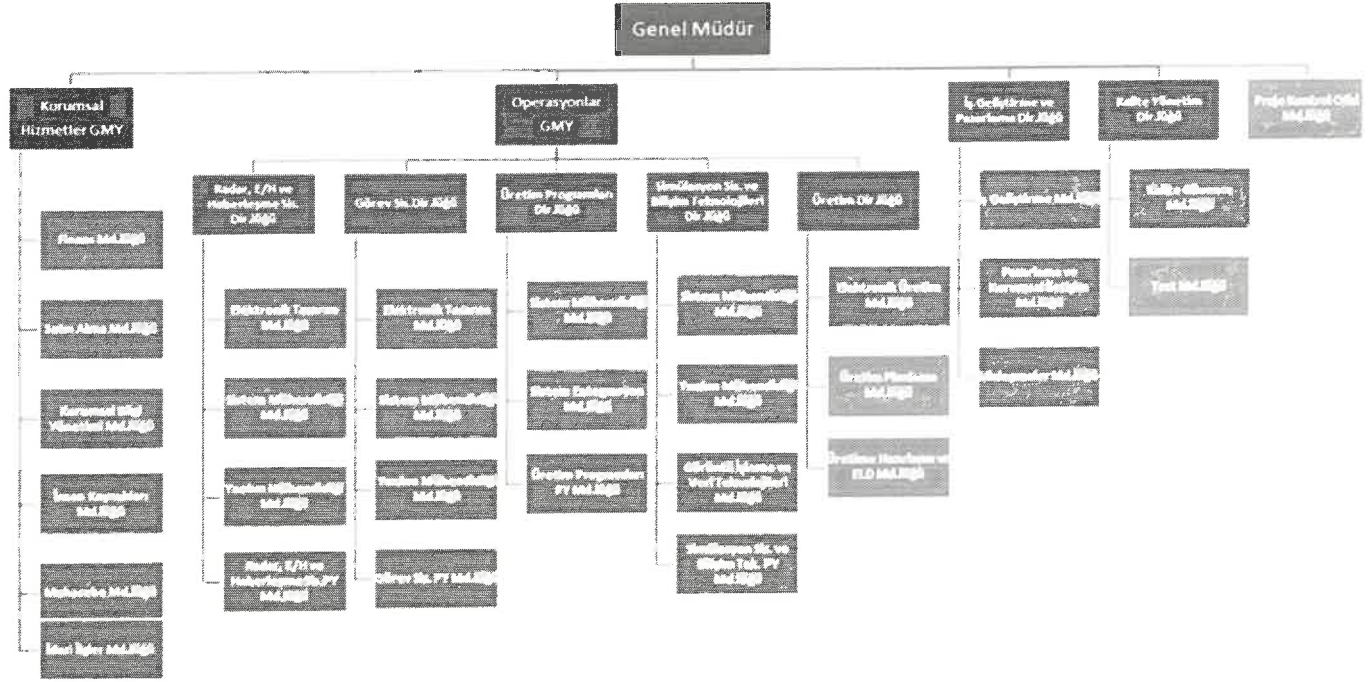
Genel Müdür

Kurumsal Hizmetler GMY

Finans Md.lüğü

Satın Alma Md.lüğü

Kurumsal Bilgi Yönetimi Md.lüğü

İnsan Kaynakları Md.lüğü

Muhasebe Md.lüğü

İdari İşler Md.lüğü

Operasyonlar GMY

Radar, E/H ve Haberleşme Sis. Dir.lüğü

Elektronik Tasarım Md.lüğü

Sistem Mühendisliği Md.lüğü

Yazılım Mühendisliği Md.lüğü

Radar, E/H ve Haberleşme Sis. PY Md.lüğü

Görev Sis. Dir.lüğü

Elektronik Tasarım Md.lüğü

Sistem Mühendisliği Md.lüğü

Yazılım Mühendisliği Md.lüğü

Görev Sis. PY Md.lüğü

Üretim Programları Dir.lüğü

Sistem Mühendisliği Md.lüğü

Sistem Entegrasyon Md.lüğü

Üretim Programları PY Md.lüğü

Simülasyon Sis. ve Bilişim Teknolojileri Dir.lüğü

Sistem Mühendisliği Md.lüğü

Yazılım Mühendisliği Md.lüğü

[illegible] İşleme ve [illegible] Teknolojileri Md.lüğü

Simülasyon Sis. ve Bilişim Tek. PY Md.lüğü

Üretim Dir.lüğü

Elektronik Üretim Md.lüğü

Üretim Planlama Md.lüğü

Üretim Hazırlama ve ELD Md.lüğü

İş Geliştirme ve Pazarlama Dir.lüğü

İş Geliştirme Md.lüğü

Pazarlama ve Kurumsal İletişim Md.lüğü

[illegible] Md.lüğü

Kalite Yönetim Dir.lüğü

Kalite Güvence Md.lüğü

Test Md.lüğü

Proje Kontrol Ofisi Md.lüğü